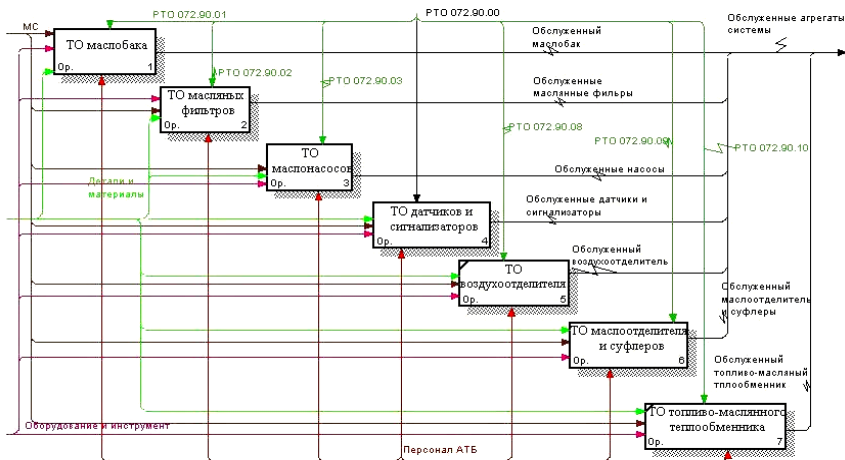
МС

РТО 072.90.01

РТО 072.90.00

Обслуженные агрегаты системы

ТО маслобака
0р. 1

Обслуженный маслобак

РТО 072.90.02

РТО 072.90.03

ТО масляных фильтров
0р. 2

Обслуженные масляные фильры

РТО 072.90.08

РТО 072.90.09

РТО 072.90.10

ТО маслонасосов
0р. 3

Обслуженные насосы

Детали и материалы

ТО датчиков и сигнализаторов
0р. 4

Обслуженные датчики и сигнализаторы

ТО воздухоотделителя
0р. 5

Обслуженный воздухоотделитель

Обслуженный маслоотделитель и суфлеры

ТО маслоотделителя и суфлеров
0р. 6

Обслуженный топливо-масляный тплообменник

ТО топливо-масляного теплообменника
0р. 7

Оборудование и инструмент

Персонал АТБ